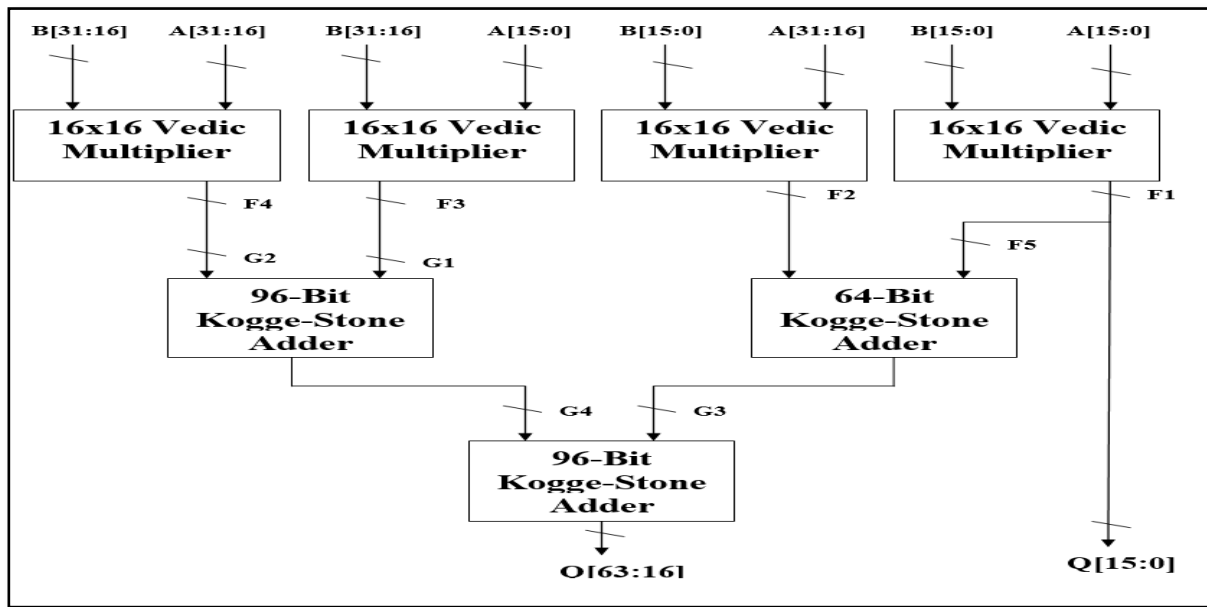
B[31:16] A[31:16] B[31:16] A[15:0] B[15:0] A[31:16] B[15:0] A[15:0]

16x16 Vedic Multiplier

16x16 Vedic Multiplier

16x16 Vedic Multiplier

16x16 Vedic Multiplier

F4 F3 F2 F1

G2 G1 F5

96-Bit Kogge-Stone Adder

64-Bit Kogge-Stone Adder

G4 G3

96-Bit Kogge-Stone Adder

O[63:16]

Q[15:0]